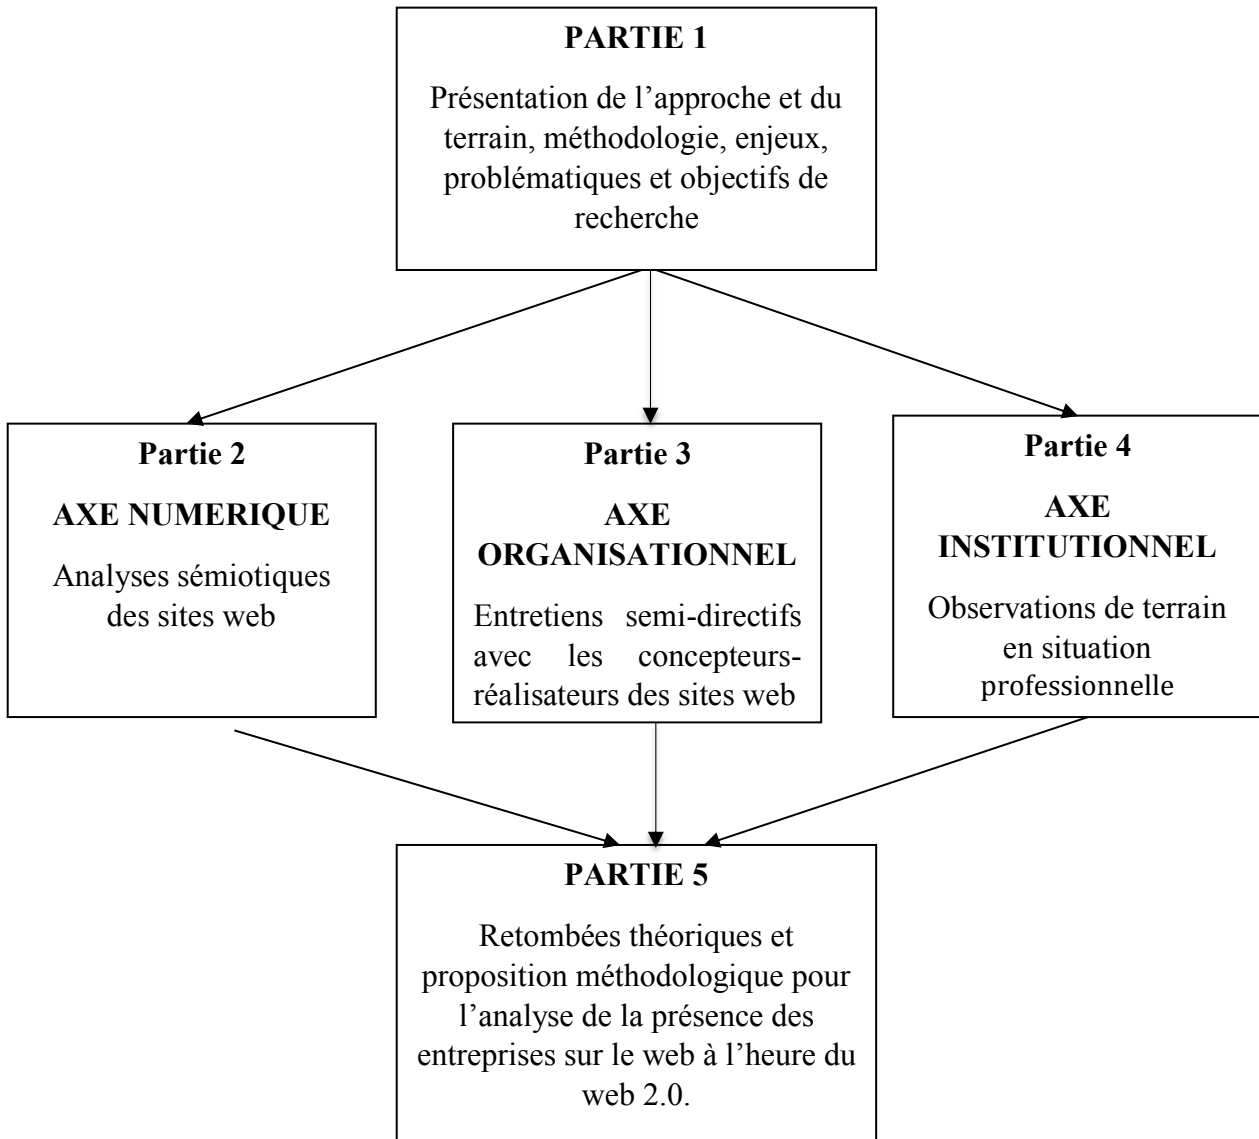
PARTIE 1

Présentation de l'approche et du terrain, méthodologie, enjeux, problématiques et objectifs de recherche

Partie 2

AXE NUMERIQUE

Analyses sémiotiques des sites web

Partie 3

AXE ORGANISATIONNEL

Entretiens semi-directifs avec les concepteurs-réalisateurs des sites web

Partie 4

AXE INSTITUTIONNEL

Observations de terrain en situation professionnelle

PARTIE 5

Retombées théoriques et proposition méthodologique pour l'analyse de la présence des entreprises sur le web à l'heure du web 2.0.